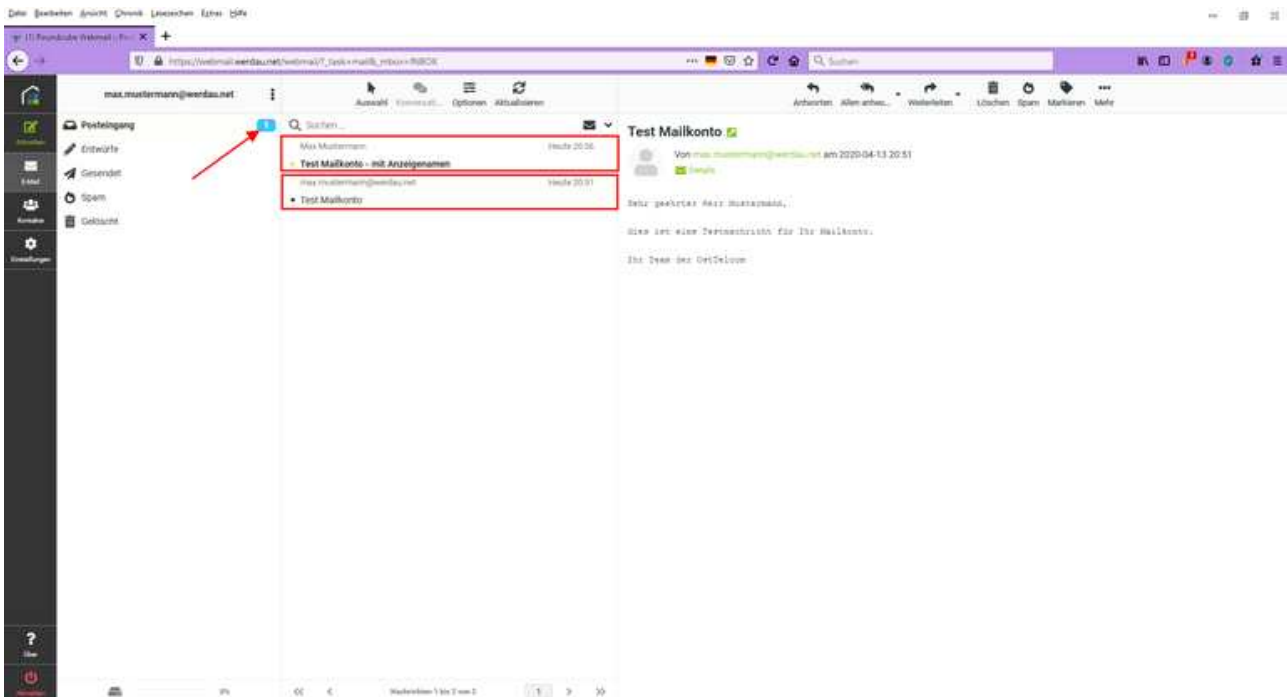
Datei Bearbeiten Ansicht Chronik Lesezeichen Extras Hilfe

(1) Roundcube Webmail :: Po... ×   +

https://webmail.werdau.net/webmail/?_task=mail&_mbox=INBOX

Q Suchen

max.mustermann@werdau.net

Posteingang 1

Entwürfe

Gesendet

Spam

Gelöscht

Auswahl   Kommunikation   Optionen   Aktualisieren

Q Suchen...

Max Mustermann   Heute 20:56

Test Mailkonto - mit Anzeigenamen

max.mustermann@werdau.net   Heute 20:51

Test Mailkonto

Antworten   Allen antwo...   Weiterleiten   Löschen   Spam   Markieren   Mehr

Test Mailkonto

Von max.mustermann@werdau.net am 2020-04-13 20:51

Details

Sehr geehrter Herr Mustermann,

dies ist eine Testnachricht für Ihr Mailkonto.

Ihr Team der OstTelcom

Nachrichten 1 bis 2 von 2   1

Über

Abmelden

Schreiben

E-Mail

Kontakte

Einstellungen